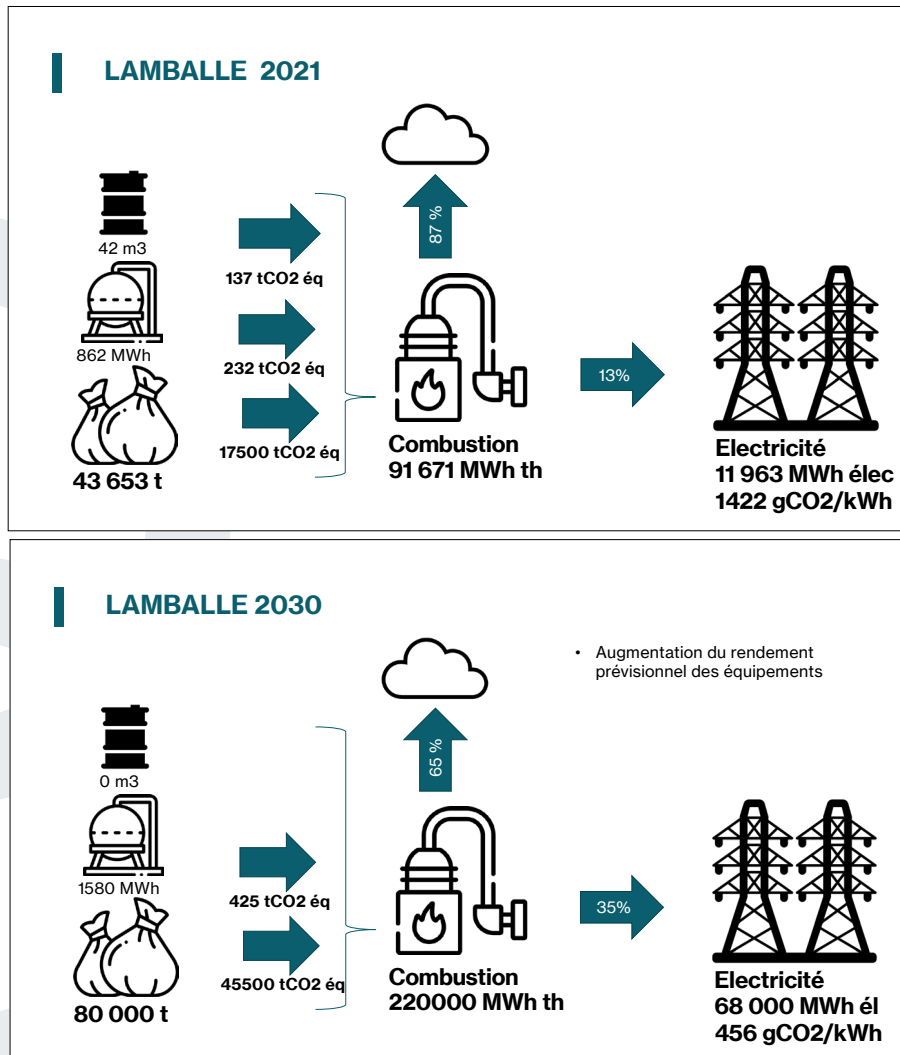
LAMBALLE 2021

42 m3

862 MWh

43 653 t

137 tCO2 éq

232 tCO2 éq

17500 tCO2 éq

87 %

Combustion
91 671 MWh th

13%

Electricité
11 963 MWh élec
1422 gCO2/kWh

LAMBALLE 2030

• Augmentation du rendement prévisionnel des équipements

0 m3

1580 MWh

80 000 t

425 tCO2 éq

45500 tCO2 éq

65 %

Combustion
220000 MWh th

35%

Electricité
68 000 MWh él
456 gCO2/kWh